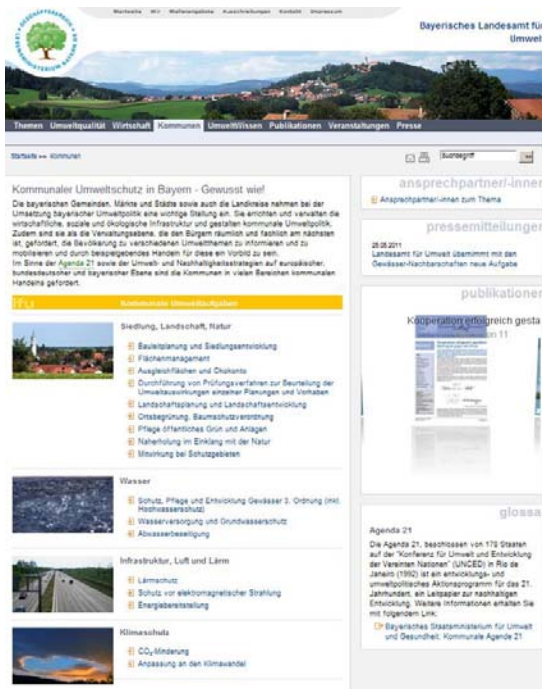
Startseite Wir Stellungnahme Ausschreibungen Kontakt Impressum

Bayerisches Landesamt für Umwelt

Themen Umweltqualität Wirtschaft Kommunen UmweltWissen Publikationen Veranstaltungen Presse

Startseite >> Kommunen

Suchbegriff

Kommunaler Umweltschutz in Bayern - Gewusst wie!

Die bayerischen Gemeinden, Märkte und Städte sowie auch die Landkreise nehmen bei der Umsetzung bayerischer Umweltpolitik eine wichtige Stellung ein. Sie errichten und verwalten die wirtschaftliche, soziale und ökologische Infrastruktur und gestalten kommunale Umweltpolitik. Zudem sind sie als die Verwaltungsebene, die den Bürgern räumlich und fachlich am nächsten ist, gefordert, die Bevölkerung zu verschiedenen Umweltthemen zu informieren und zu mobilisieren und durch beispielgebendes Handeln für diese ein Vorbild zu sein. Im Sinne der Agenda 21 sowie der Umwelt- und Nachhaltigkeitsstrategien auf europäischer, bundesdeutscher und bayerischer Ebene sind die Kommunen in vielen Bereichen kommunalen Handelns gefordert.

Kommunale Umweltaufgaben

Siedlung, Landschaft, Natur
Bauleitplanung und Siedlungsentwicklung
Flächenmanagement
Ausgleichsflächen und Ökokonto
Durchführung von Prüfungsverfahren zur Beurteilung der Umweltauswirkungen einzelner Planungen und Vorhaben
Landschaftsplanung und Landschaftsentwicklung
Ortsbegrünung, Baumschutzverordnung
Pflege öffentliches Grün und Anlagen
Naherholung im Einklang mit der Natur
Mitwirkung bei Schutzgebieten

Wasser
Schutz, Pflege und Entwicklung Gewässer 3. Ordnung (inkl. Hochwasserschutz)
Wasserversorgung und Grundwasserschutz
Abwasserbeseitigung

Infrastruktur, Luft und Lärm
Lärmschutz
Schutz vor elektromagnetischer Strahlung
Energiebereitstellung

Klimaschutz
$CO_2$-Minderung
Anpassung an den Klimawandel

ansprechpartner/-innen
Ansprechpartner/-innen zum Thema

pressemitteilungen
25.05.2011
Landesamt für Umwelt übernimmt mit den Gewässer-Nachbarschaften neue Aufgabe

publikationen
Kooperation erfolgreich gesta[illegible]
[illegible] 11

glossa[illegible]
Agenda 21
Die Agenda 21, beschlossen von 178 Staaten auf der "Konferenz für Umwelt und Entwicklung der Vereinten Nationen" (UNCED) in Rio de Janeiro (1992) ist ein entwicklungs- und umweltpolitisches Aktionsprogramm für das 21. Jahrhundert, ein Leitpapier zur nachhaltigen Entwicklung. Weitere Informationen erhalten Sie mit folgendem Link:
Bayerisches Staatsministerium für Umwelt und Gesundheit: Kommunale Agenda 21